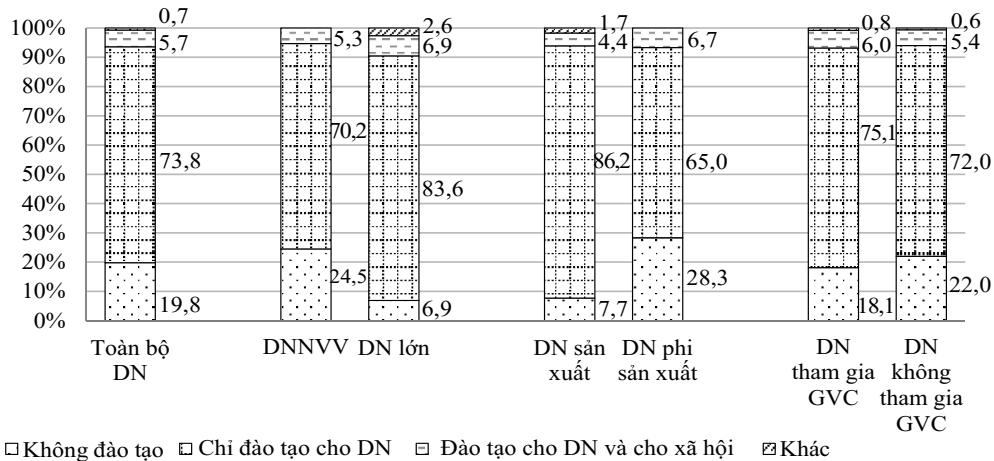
100%
90%
80%
70%
60%
50%
40%
30%
20%
10%
0%

0,7
5,7
73,8
19,8

5,3
70,2
24,5

2,6
6,9
83,6
6,9

1,7
4,4
86,2
7,7

6,7
65,0
28,3

0,8
6,0
75,1
18,1

0,6
5,4
72,0
22,0

Toàn bộ DN
DNNVV
DN lớn
DN sản xuất
DN phi sản xuất
DN tham gia GVC
DN không tham gia GVC

Không đào tạo
Chỉ đào tạo cho DN
Đào tạo cho DN và cho xã hội
Khác